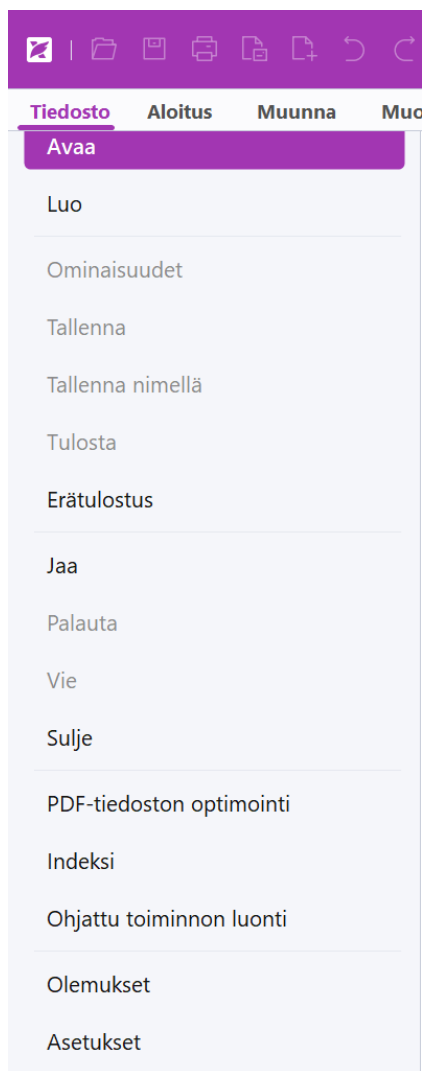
Tiedosto Aloitus Muunna Muo

Avaa

Luo

Ominaisuudet

Tallenna

Tallenna nimellä

Tulosta

Erätulostus

Jaa

Palauta

Vie

Sulje

PDF-tiedoston optimointi

Indeksi

Ohjattu toiminnon luonti

Olemukset

Asetukset